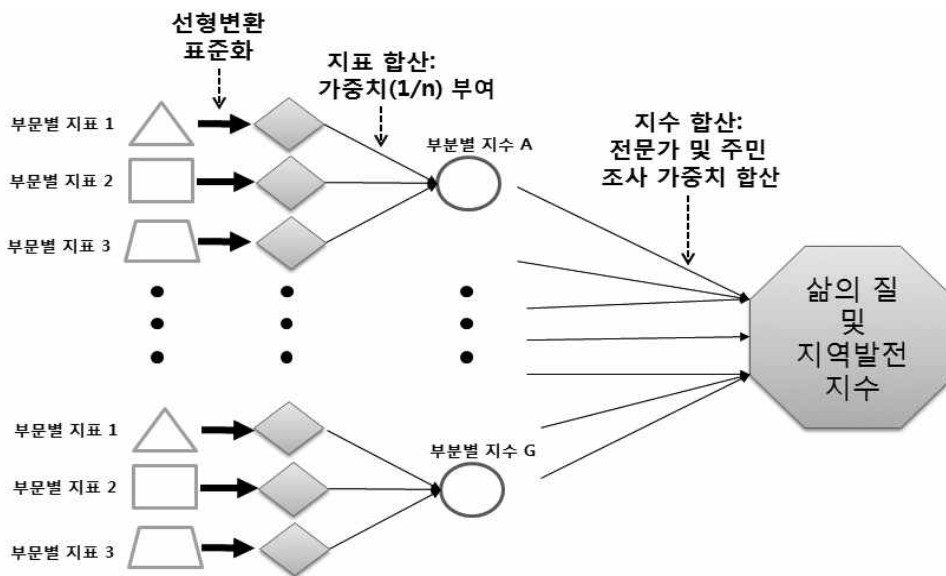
선형변환
표준화

지표 합산:
가중치(1/n) 부여

지수 합산:
전문가 및 주민
조사 가중치 합산

부문별 지표 1
부문별 지표 2
부문별 지표 3

부분별 지수 A

삶의 질
및
지역발전
지수

부문별 지표 1
부문별 지표 2
부문별 지표 3

부분별 지수 G